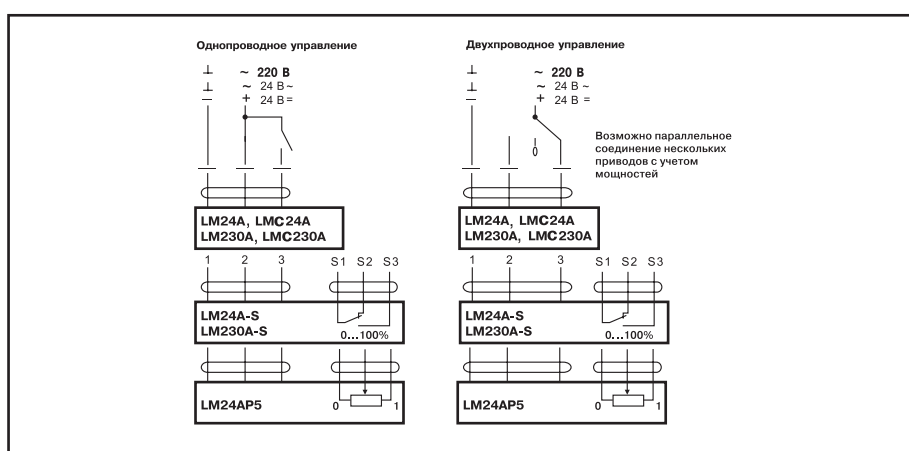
Однопроводное управление

⊥ ~ 220 В
⊥ ~ 24 В ~
— + 24 В =

LM24A, LMC24A
LM230A, LMC230A

1 2 3 S1 S2 S3

LM24A-S
LM230A-S
0...100%

LM24AP5
0 1

Двухпроводное управление

⊥ ~ 220 В
⊥ ~ 24 В ~
— + 24 В =

1
0

Возможно параллельное соединение нескольких приводов с учетом мощностей

LM24A, LMC24A
LM230A, LMC230A

1 2 3 S1 S2 S3

LM24A-S
LM230A-S
0...100%

LM24AP5
0 1